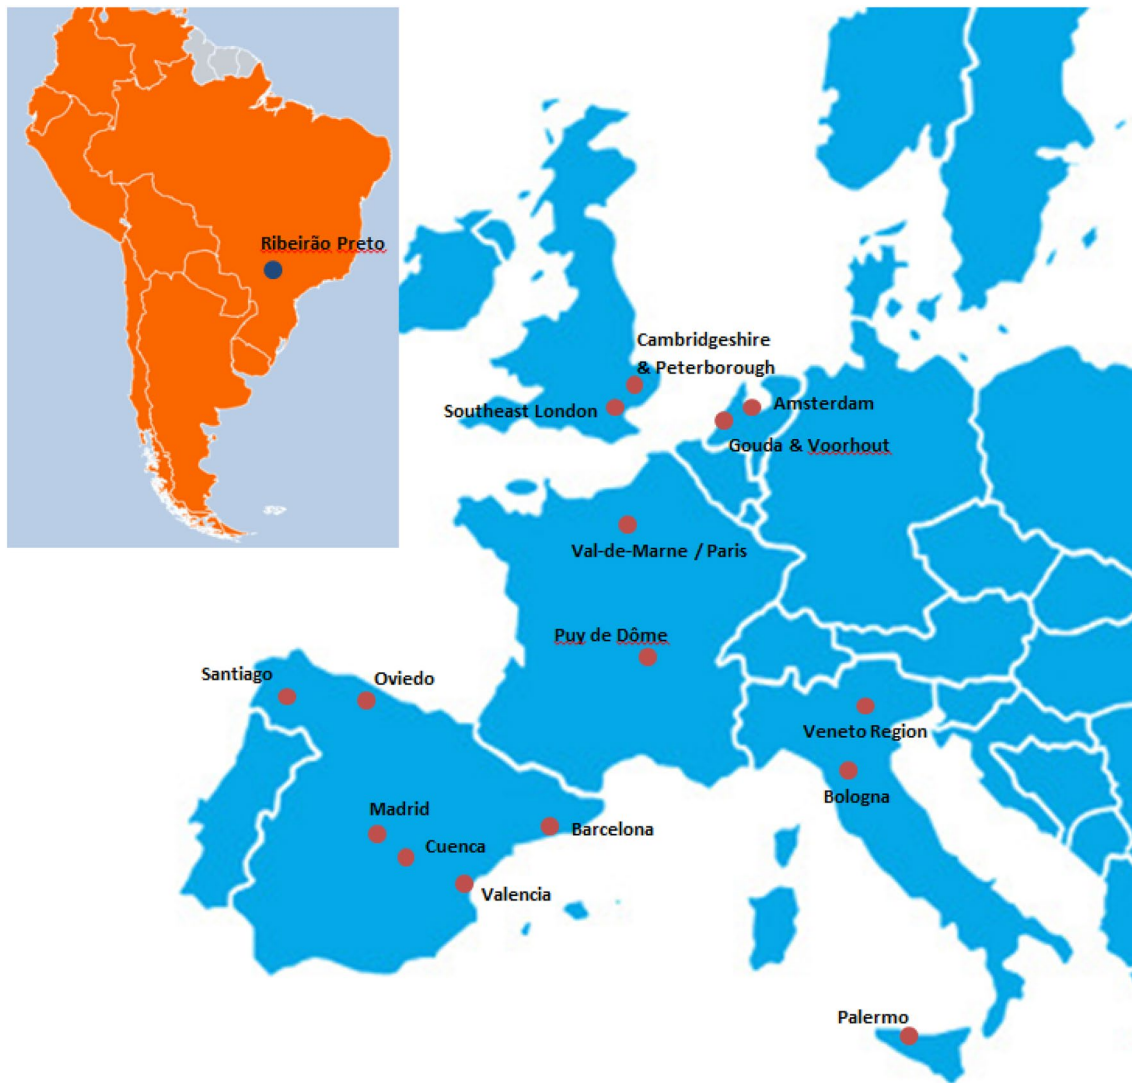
Ribeirão Preto

Cambridgeshire & Peterborough

Southeast London

Amsterdam

Gouda & Voorhout

Val-de-Marne / Paris

Puy de Dôme

Santiago

Oviedo

Veneto Region

Bologna

Madrid

Cuenca

Barcelona

Valencia

Palermo